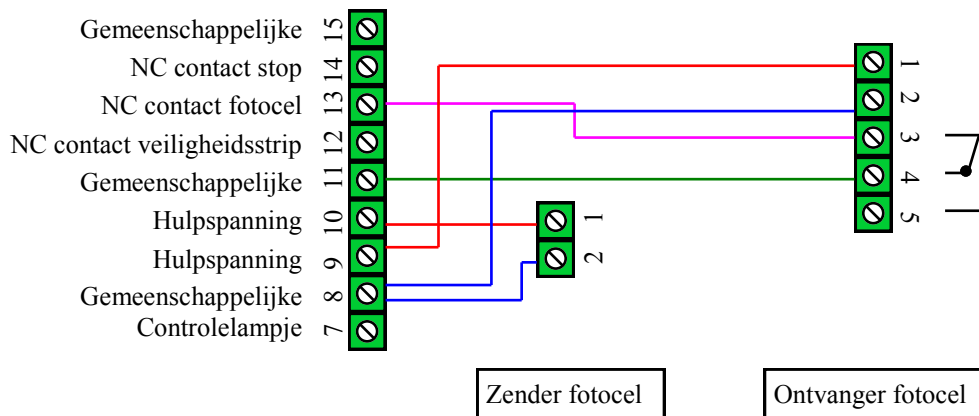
Gemeenschappelijke 15
NC contact stop 14
NC contact fotocel 13
NC contact veiligheidsstrip 12
Gemeenschappelijke 11
Hulpspanning 10
Hulpspanning 9
Gemeenschappelijke 8
Controlelampje 7

1
2

1
2
3
4
5

Zender fotocel

Ontvanger fotocel